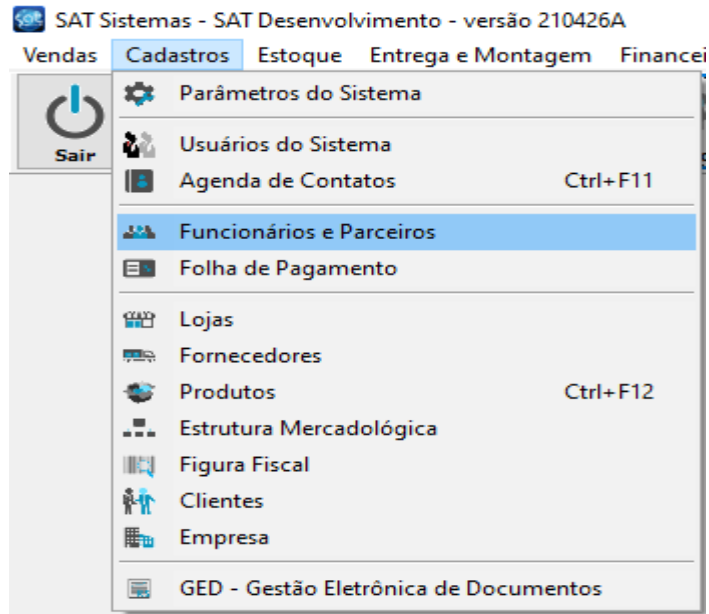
SAT Sistemas - SAT Desenvolvimento - versão 210426A

Vendas Cadastros Estoque Entrega e Montagem Financei

Sair

Parâmetros do Sistema

Usuários do Sistema

Agenda de Contatos Ctrl+F11

Funcionários e Parceiros

Folha de Pagamento

Lojas

Fornecedores

Produtos Ctrl+F12

Estrutura Mercadológica

Figura Fiscal

Clientes

Empresa

GED - Gestão Eletrônica de Documentos